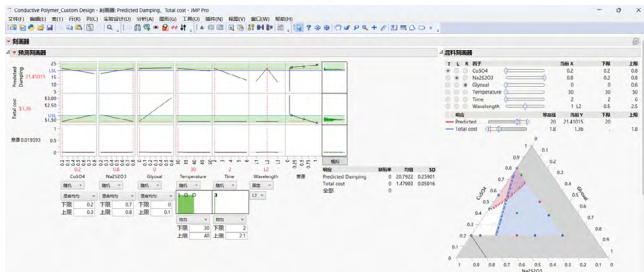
Conductive Polymer_Custom Design - 刻画器: Predicted Damping, Total cost - JMP Pro

文件(F) 编辑(E) 表(T) 行(R) 列(C) 实验设计(D) 分析(A) 图形(G) 工具(O) 视图(V) 窗口(W) 帮助(H)

刻画器

预测刻画器

Predicted Damping
21.45015

Total cost
$1.36

意愿 0.019293

CuSO4
Na2S2O3
Glycerol
Temperature
Time
Wavelength
意愿

0.2
0.6
0
30
2
L2

下限 0.2
上限 0.3

下限 0.7
上限 0.8

下限 30
上限 40

下限 2
上限 2.1

L3

| | 期望值 | 下限 | 上限 | SD |
|---|---|---|---|---|
| Predicted Damping | 0 | 20.7922 | 22.1081 | 0.25901 |
| Total cost | 0 | 1.47993 | 1.51... | 0.05916 |
| 全部 | 0 | | | |

混料刻画器

| T | L | R | 因子 | 当前 X | 下限 | 上限 |
|---|---|---|---|---|---|---|
| | | | CuSO4 | 0.2 | 0.2 | 0.8 |
| | | | Na2S2O3 | 0.8 | 0.2 | 0.8 |
| | | | Glycerol | 0 | 0 | 0.4 |
| | | | Temperature | 30 | 30 | 50 |
| | | | Time | 2 | 2 | 6 |
| | | | Wavelength | L2 | 0.5 | 2.5 |

| 响应 | 等高线 | 当前 Y | 下限 | 上限 |
|---|---|---|---|---|
| Predicted | | 21.45015 | 20 | |
| Total cost | | 1.36 | 1.8 | |

CuSO4
Glycerol
Na2S2O3